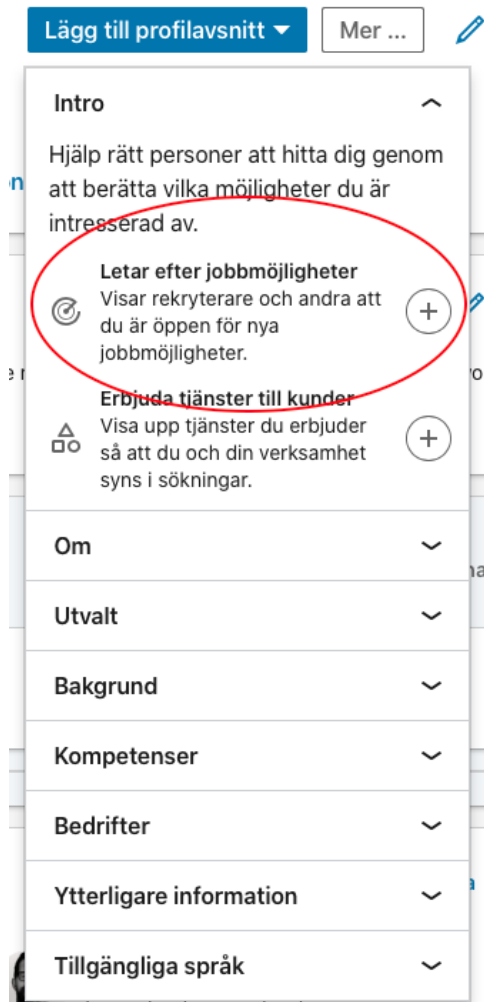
Lägg till profilavsnitt

Mer ...

Intro

Hjälp rätt personer att hitta dig genom att berätta vilka möjligheter du är intresserad av.

Letar efter jobbmöjligheter
Visar rekryterare och andra att du är öppen för nya jobbmöjligheter.

Erbjuda tjänster till kunder
Visa upp tjänster du erbjuder så att du och din verksamhet syns i sökningar.

Om

Utvalt

Bakgrund

Kompetenser

Bedrifter

Ytterligare information

Tillgängliga språk